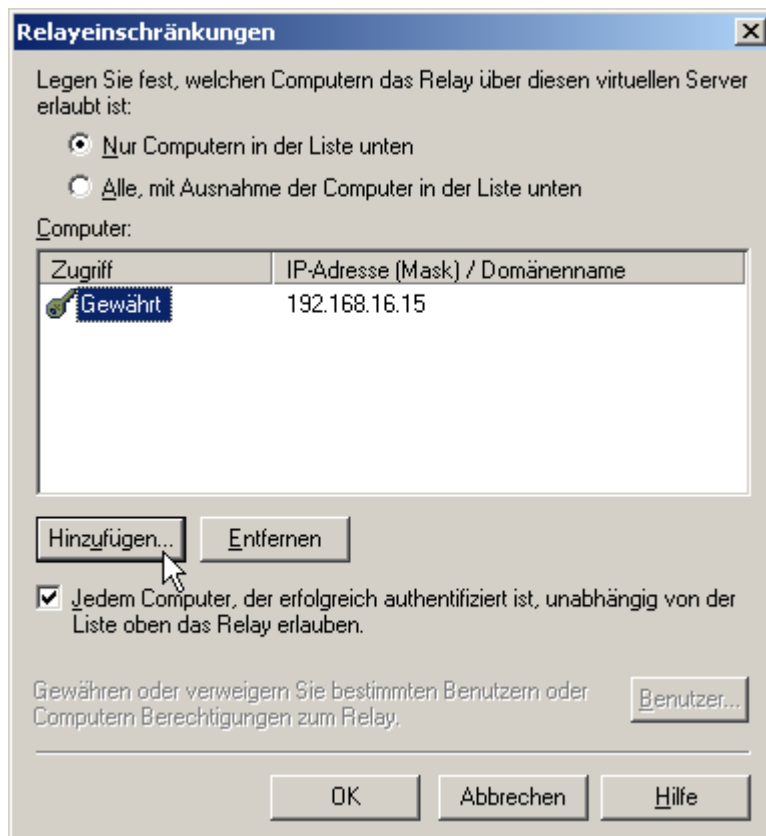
Relayeinschränkungen

Legen Sie fest, welchen Computern das Relay über diesen virtuellen Server erlaubt ist:

Nur Computern in der Liste unten

Alle, mit Ausnahme der Computer in der Liste unten

Computer:

| Zugriff | IP-Adresse (Mask) / Domänenname |
|---|---|
| Gewährt | 192.168.16.15 |

Hinzufügen... Entfernen

Jedem Computer, der erfolgreich authentifiziert ist, unabhängig von der Liste oben das Relay erlauben.

Gewähren oder verweigern Sie bestimmten Benutzern oder Computern Berechtigungen zum Relay.

Benutzer...

OK Abbrechen Hilfe